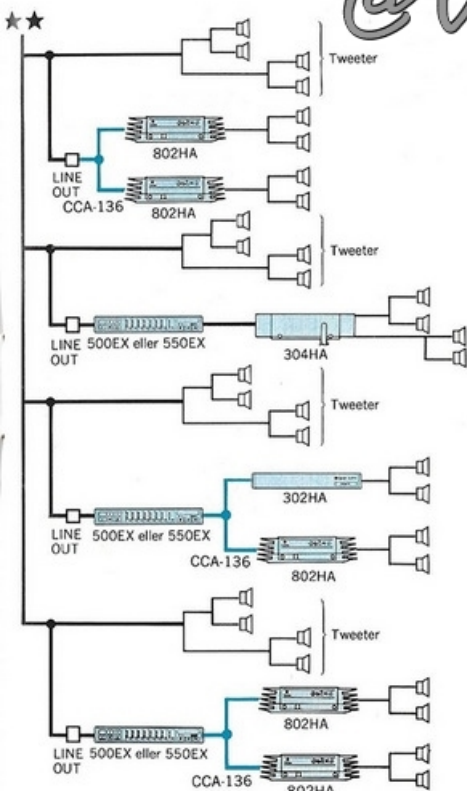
★★

Tweeter

802HA

LINE OUT

CCA-136

802HA

Tweeter

LINE OUT

500EX eller 550EX

304HA

Tweeter

302HA

LINE OUT

500EX eller 550EX

CCA-136

802HA

Tweeter

802HA

LINE OUT

500EX eller 550EX

CCA-136

802HA